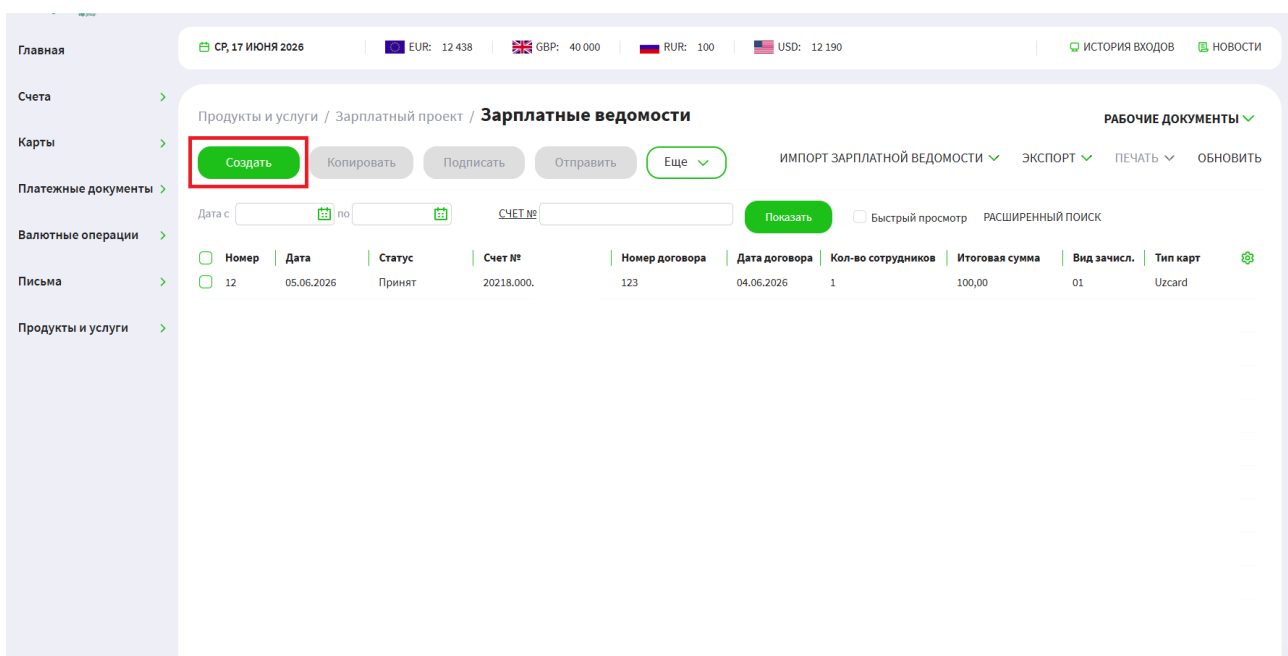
Главная

Счета

Карты

Платежные документы

Валютные операции

Письма

Продукты и услуги

СР, 17 ИЮНЯ 2026 | EUR: 12 438 | GBP: 40 000 | RUR: 100 | USD: 12 190 | ИСТОРИЯ ВХОДОВ | НОВОСТИ

Продукты и услуги / Зарплатный проект / Зарплатные ведомости

РАБОЧИЕ ДОКУМЕНТЫ

Создать | Копировать | Подписать | Отправить | Еще

ИМПОРТ ЗАРПЛАТНОЙ ВЕДОМОСТИ | ЭКСПОРТ | ПЕЧАТЬ | ОБНОВИТЬ

Дата с | по | СЧЕТ № | Показать | Быстрый просмотр | РАСШИРЕННЫЙ ПОИСК

| Номер | Дата | Статус | Счет № | Номер договора | Дата договора | Кол-во сотрудников | Итоговая сумма | Вид зачисл. | Тип карт |
|---|---|---|---|---|---|---|---|---|---|
| 12 | 05.06.2026 | Принят | 20218.000. | 123 | 04.06.2026 | 1 | 100,00 | 01 | Uzcard |